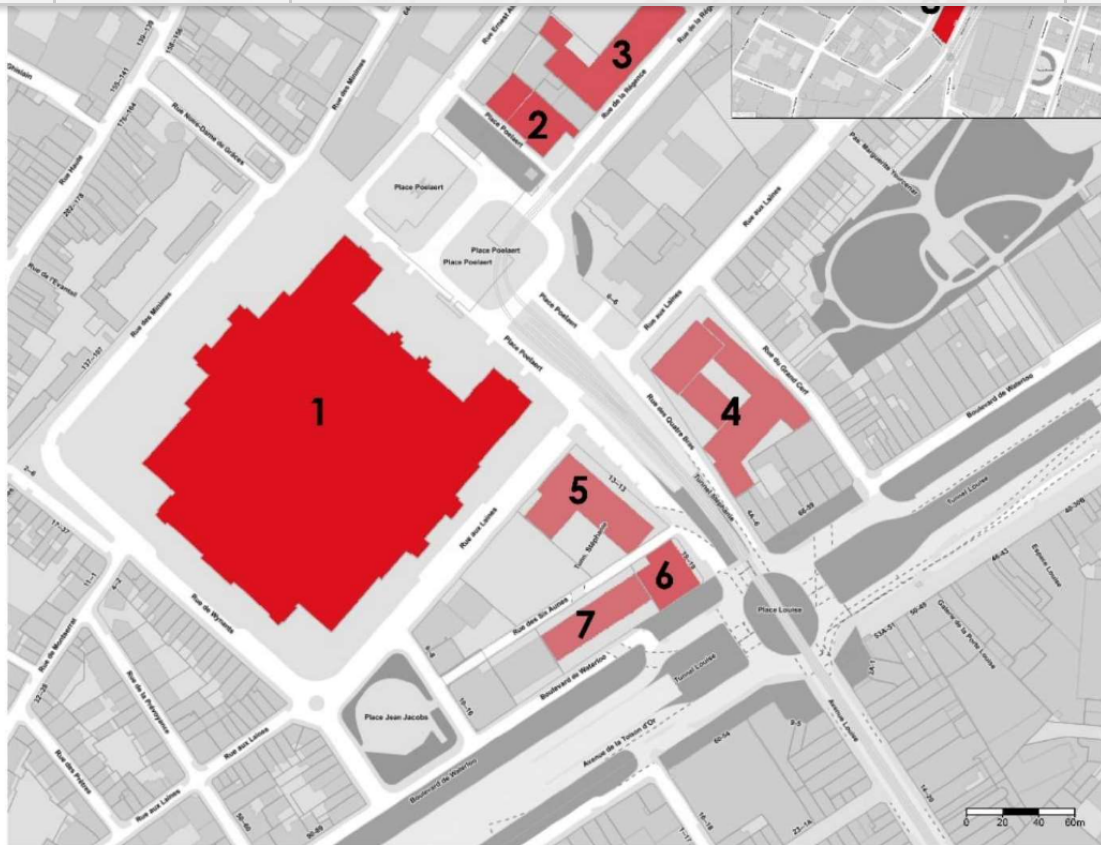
1
2
3
4
5
6
7
Rue Ernest Allard
Rue de la Régence
Place Poelaert
Place Poelaert
Place Poelaert
Place Poelaert
Place Poelaert
Place Poelaert
Rue des Minimes
Rue des Minimes
Rue Notre-Dame de Grâces
Rue Haute
Rue de l'Evantail
Rue aux Laines
Rue aux Laines
Rue aux Laines
Rue du Grand Cerf
Rue des Quatre Bras
Boulevard de Waterloo
Boulevard de Waterloo
Boulevard de Waterloo
Tunnel Louise
Tunnel Louise
Tunnel Stéphanie
Place Louise
Avenue Louise
Avenue de la Toison d'Or
Rue des Six Jeunes Hommes
Rue de Wynants
Place Jean Jacobs
Rue de Montserrat
Rue de la Prévoyance
Rue des Pigeons
Galerie de la Porte Louise
Espace Louise
Parc Marguerite Yourcenar
Ghislain
0 20 40 60m